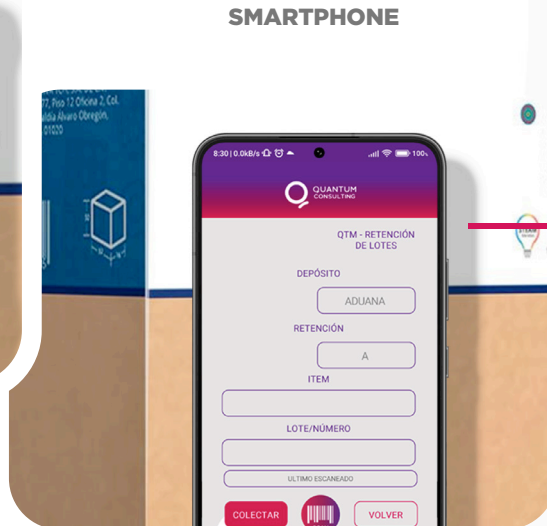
SMARTPHONE

77, Piso 12 Oficina 2, Col.
aldía Álvaro Obregón,
01020

8:30 | 0.0kB/s 100

QUANTUM
CONSULTING

QTM - RETENCIÓN DE LOTES

DEPÓSITO

ADUANA

RETENCIÓN

A

ITEM

LOTE/NÚMERO

ULTIMO ESCANEADO

COLECTAR

VOLVER